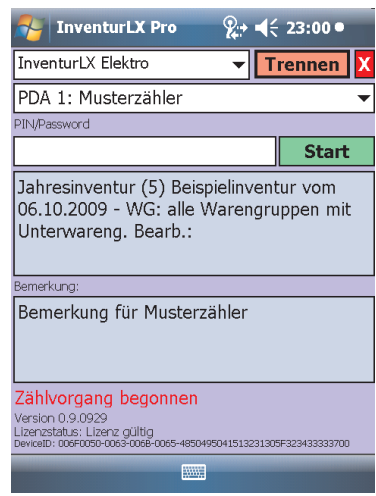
InventurLX Pro 23:00

InventurLX Elektro

Trennen

X

PDA 1: Musterzähler

PIN/Password

Start

Jahresinventur (5) Beispielinventur vom 06.10.2009 - WG: alle Warengruppen mit Unterwareng. Bearb.:

Bemerkung:

Bemerkung für Musterzähler

Zählvorgang begonnen

Version 0.9.0929
Lizenzstatus: Lizenz gültig
DeviceID: 006F0050-0063-006B-0065-485049504151323130 5F323433333700